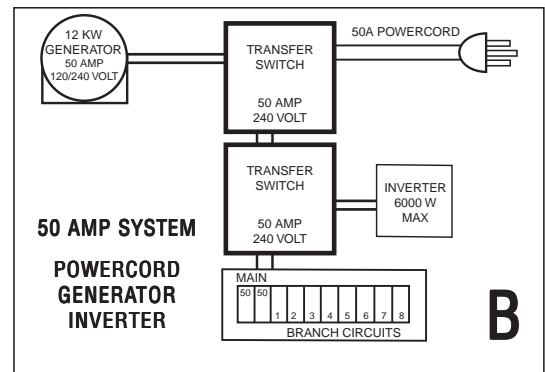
12 KW
GENERATOR
50 AMP
120/240 VOLT

TRANSFER
SWITCH

50 AMP
240 VOLT

50A POWERCORD

TRANSFER
SWITCH

50 AMP
240 VOLT

INVERTER
6000 W
MAX

50 AMP SYSTEM

POWERCORD
GENERATOR
INVERTER

MAIN
50 50
1 2 3 4 5 6 7 8
BRANCH CIRCUITS

B